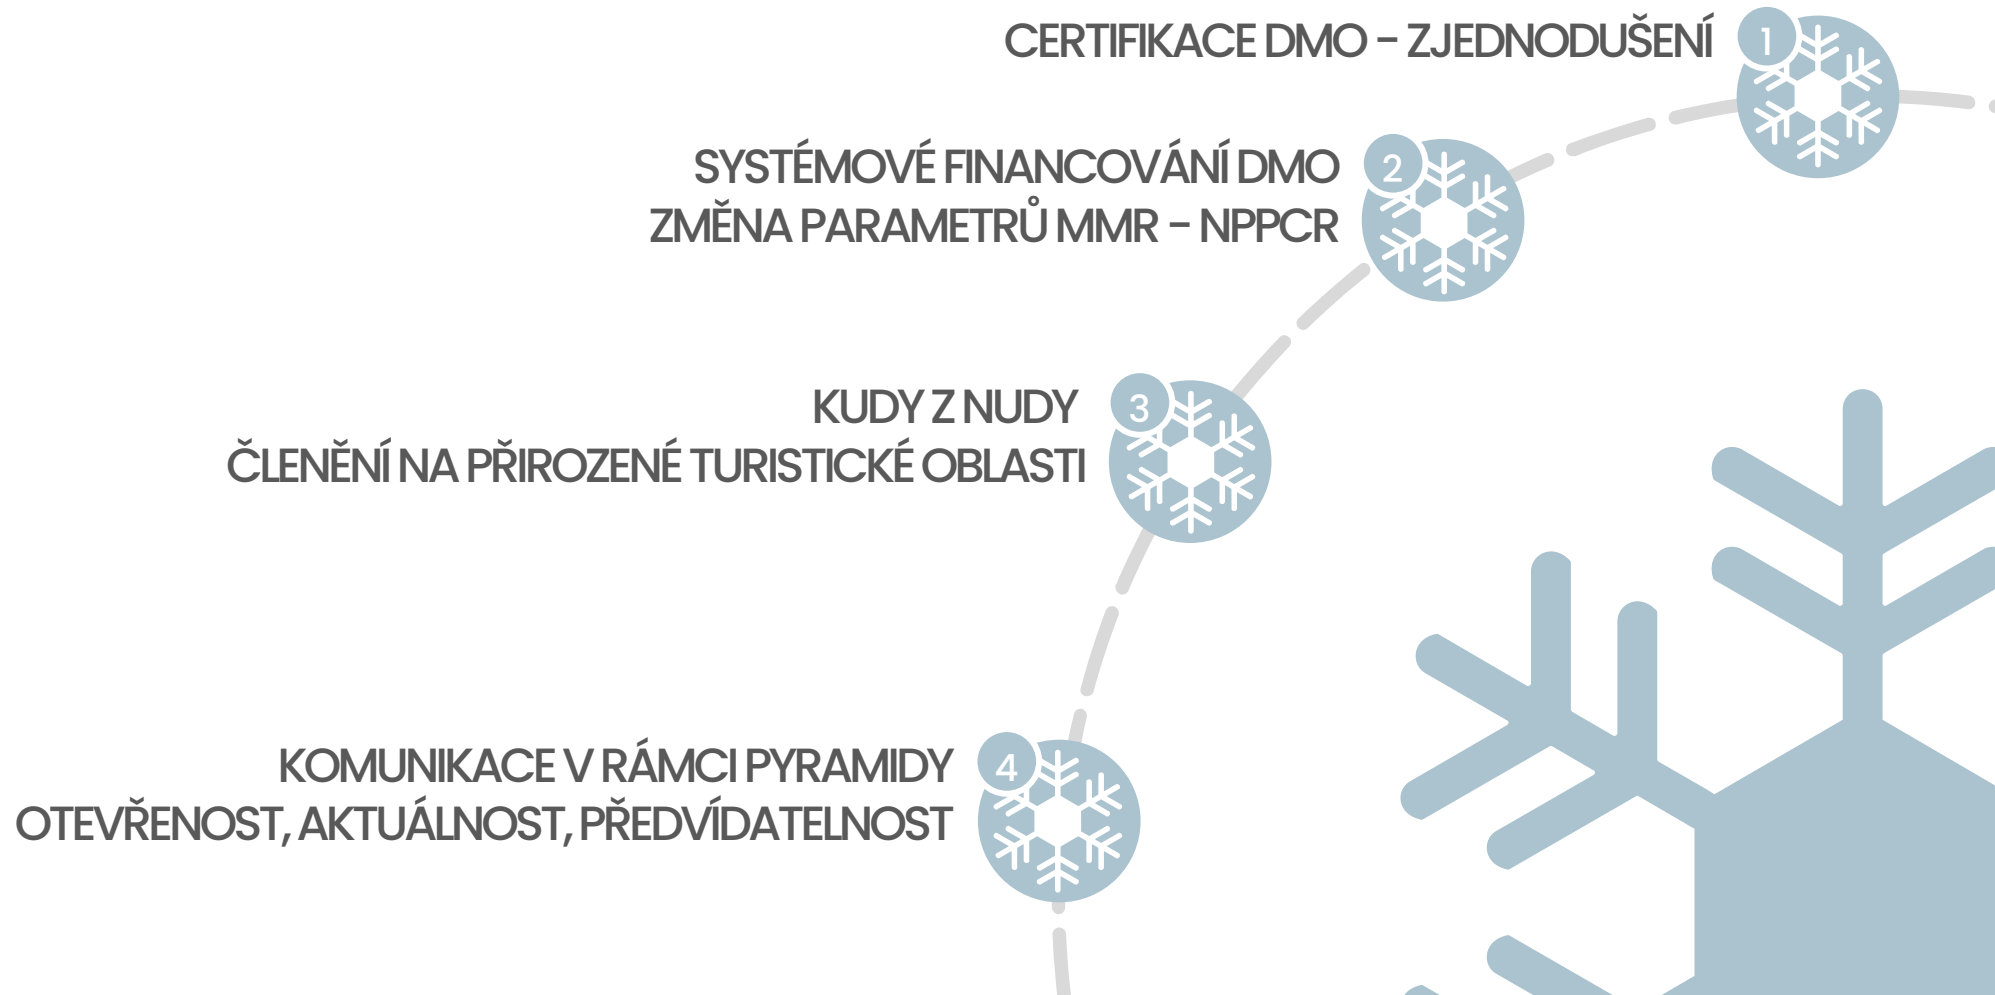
CERTIFIKACE DMO – ZJEDNODUŠENÍ 1

SYSTÉMOVÉ FINANCOVÁNÍ DMO
ZMĚNA PARAMETRŮ MMR – NPPCR 2

KUDY Z NUDY
ČLENĚNÍ NA PŘIROZENÉ TURISTICKÉ OBLASTI 3

KOMUNIKACE V RÁMCI PYRAMIDY
OTEVŘENOST, AKTUÁLNOST, PŘEDVÍDATELNOST 4